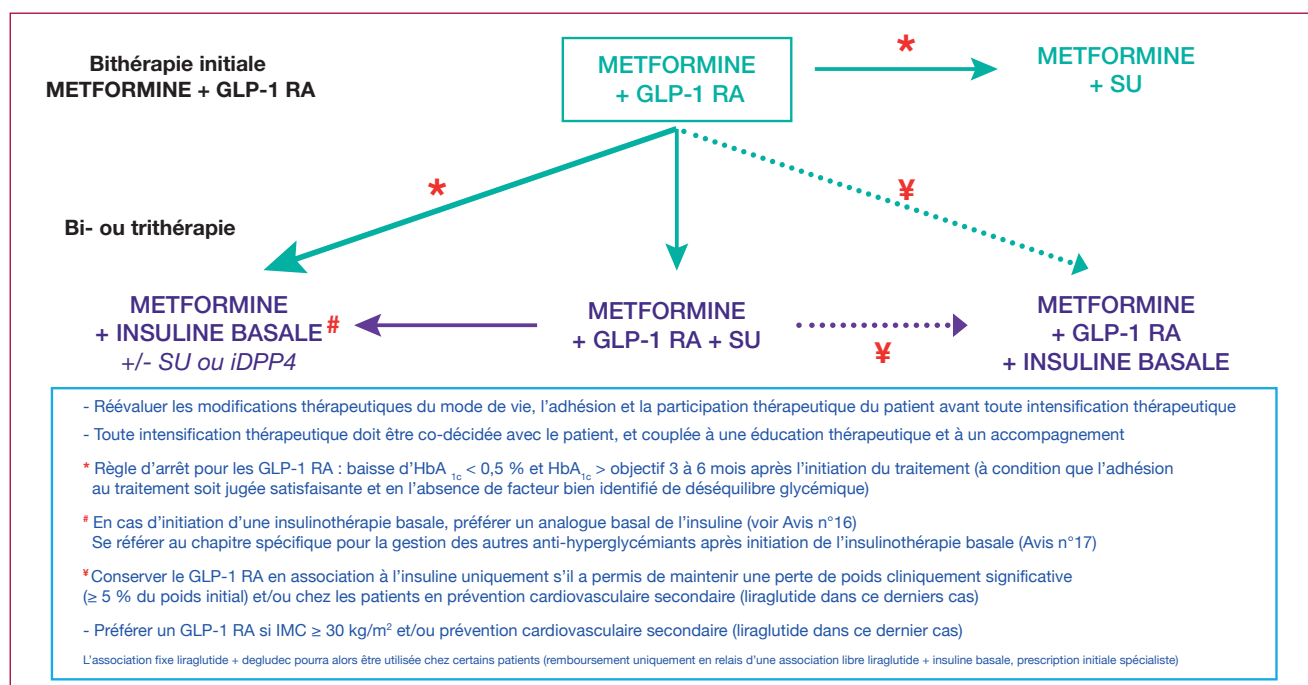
Bithérapie initiale
METFORMINE + GLP-1 RA

METFORMINE
+ GLP-1 RA

*

METFORMINE
+ SU

*

¥

Bi- ou trithérapie

METFORMINE
+ INSULINE BASALE #
+/- SU ou iDPP4

METFORMINE
+ GLP-1 RA + SU

¥

METFORMINE
+ GLP-1 RA
+ INSULINE BASALE

- Réévaluer les modifications thérapeutiques du mode de vie, l'adhésion et la participation thérapeutique du patient avant toute intensification thérapeutique

- Toute intensification thérapeutique doit être co-décidée avec le patient, et couplée à une éducation thérapeutique et à un accompagnement

* Règle d'arrêt pour les GLP-1 RA : baisse d'HbA$_{1c}$ < 0,5 % et HbA$_{1c}$ > objectif 3 à 6 mois après l'initiation du traitement (à condition que l'adhésion au traitement soit jugée satisfaisante et en l'absence de facteur bien identifié de déséquilibre glycémique)

# En cas d'initiation d'une insulinothérapie basale, préférer un analogue basal de l'insuline (voir Avis n°16)
Se référer au chapitre spécifique pour la gestion des autres anti-hyperglycémiants après initiation de l'insulinothérapie basale (Avis n°17)

¥ Conserver le GLP-1 RA en association à l'insuline uniquement s'il a permis de maintenir une perte de poids cliniquement significative (≥ 5 % du poids initial) et/ou chez les patients en prévention cardiovasculaire secondaire (liraglutide dans ce derniers cas)

- Préférer un GLP-1 RA si IMC ≥ 30 kg/m$^2$ et/ou prévention cardiovasculaire secondaire (liraglutide dans ce dernier cas)

L'association fixe liraglutide + degludec pourra alors être utilisée chez certains patients (remboursement uniquement en relais d'une association libre liraglutide + insuline basale, prescription initiale spécialiste)